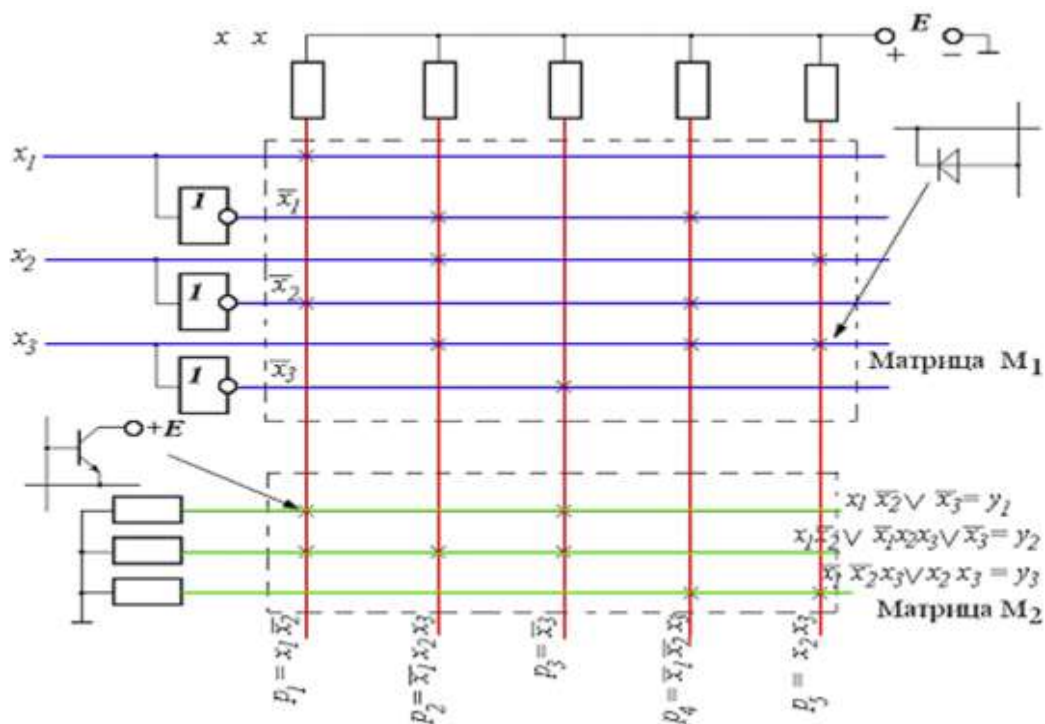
x x

$E$

+ −

$x_1$

$\overline{x}_1$

1

$x_2$

$\overline{x}_2$

1

$x_3$

$\overline{x}_3$

1

Матрица $M_1$

+E

$x_1\overline{x}_2 \vee \overline{x}_3 = y_1$

$x_1\overline{x}_2 \vee \overline{x}_1 x_2 x_3 \vee \overline{x}_3 = y_2$

$\overline{x}_1\overline{x}_2 x_3 \vee x_2 x_3 = y_3$

Матрица $M_2$

$p_1 = x_1\overline{x}_2$

$p_2 = \overline{x}_1 x_2 x_3$

$p_3 = \overline{x}_3$

$p_4 = \overline{x}_1\overline{x}_2 x_3$

$p_5 = x_2 x_3$